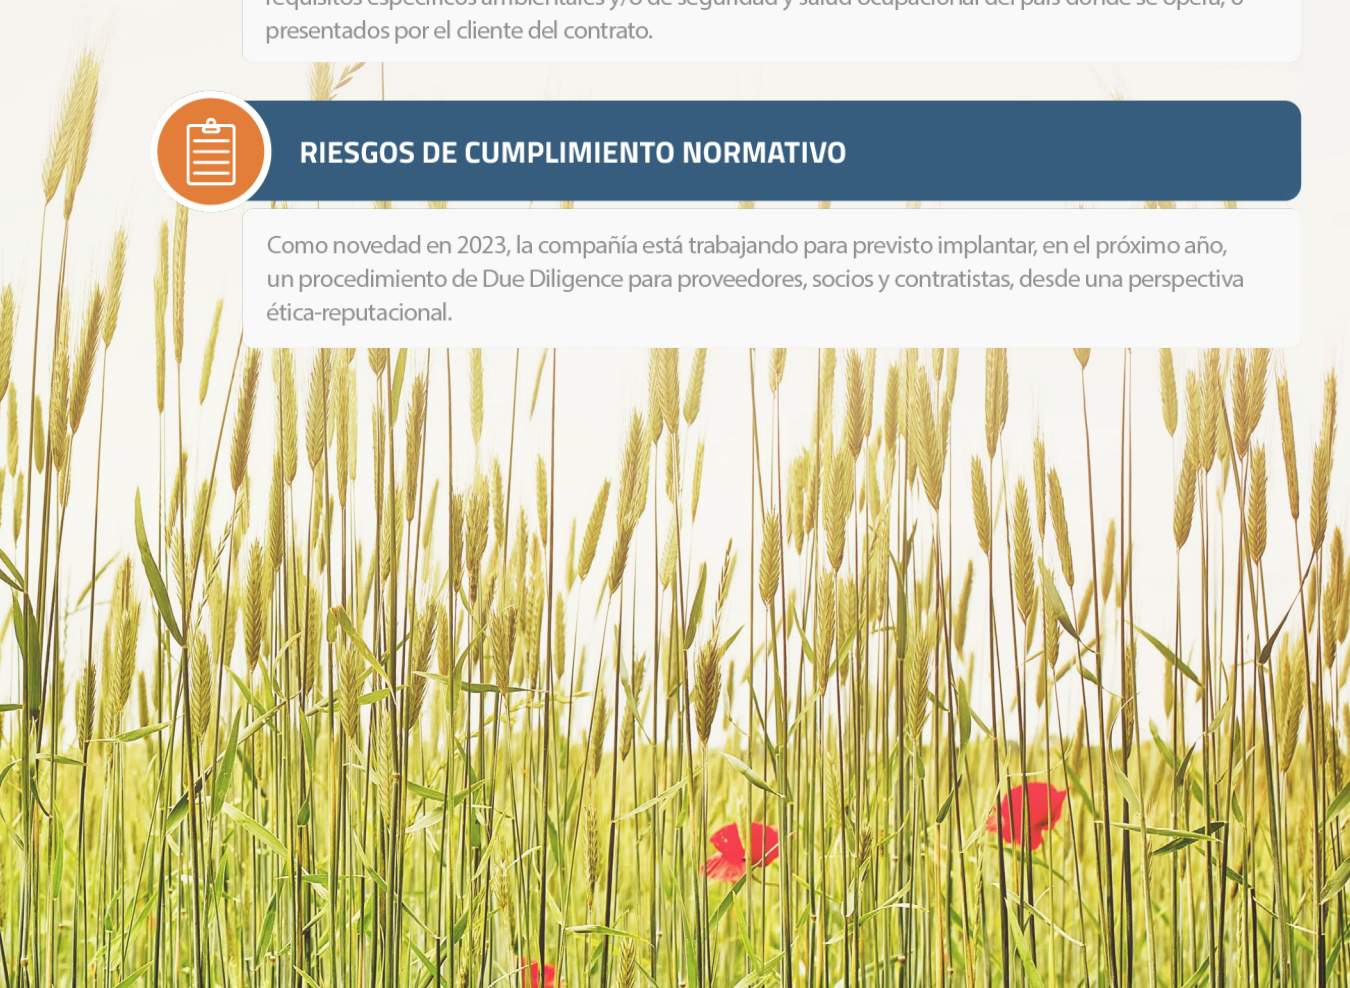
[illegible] presentados por el cliente del contrato.

RIESGOS DE CUMPLIMIENTO NORMATIVO

Como novedad en 2023, la compañía está trabajando para previsto implantar, en el próximo año, un procedimiento de Due Diligence para proveedores, socios y contratistas, desde una perspectiva ética-reputacional.